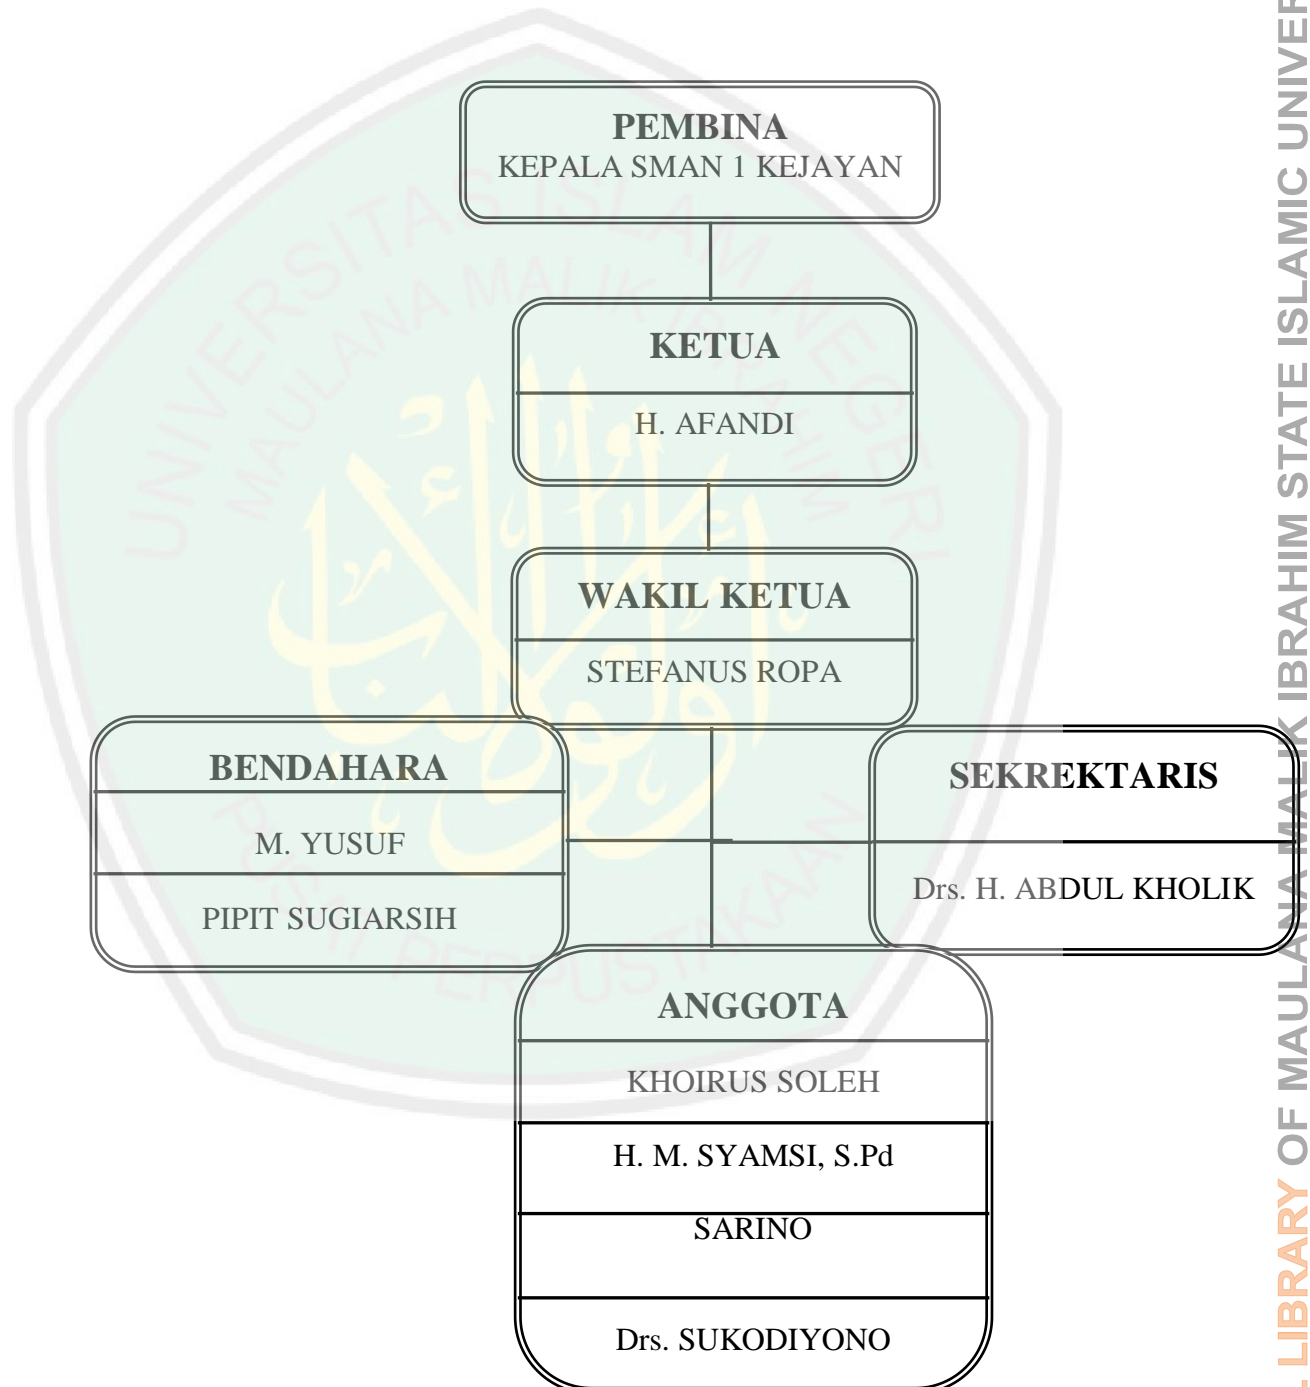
PEMBINA
KEPALA SMAN 1 KEJAYAN

KETUA
H. AFANDI

WAKIL KETUA
STEFANUS ROPA

BENDAHARA
M. YUSUF
PIPIT SUGIARSIH

SEKREKTARIS
Drs. H. ABDUL KHOLIK

ANGGOTA
KHOIRUS SOLEH
H. M. SYAMSI, S.Pd
SARINO
Drs. SUKODIYONO

UNIVERSITAS ISLAM NEGERI MAULANA MALIK IBRAHIM
PUSAT PERPUSTAKAAN

LIBRARY OF MAULANA MALIK IBRAHIM STATE ISLAMIC UNIVER